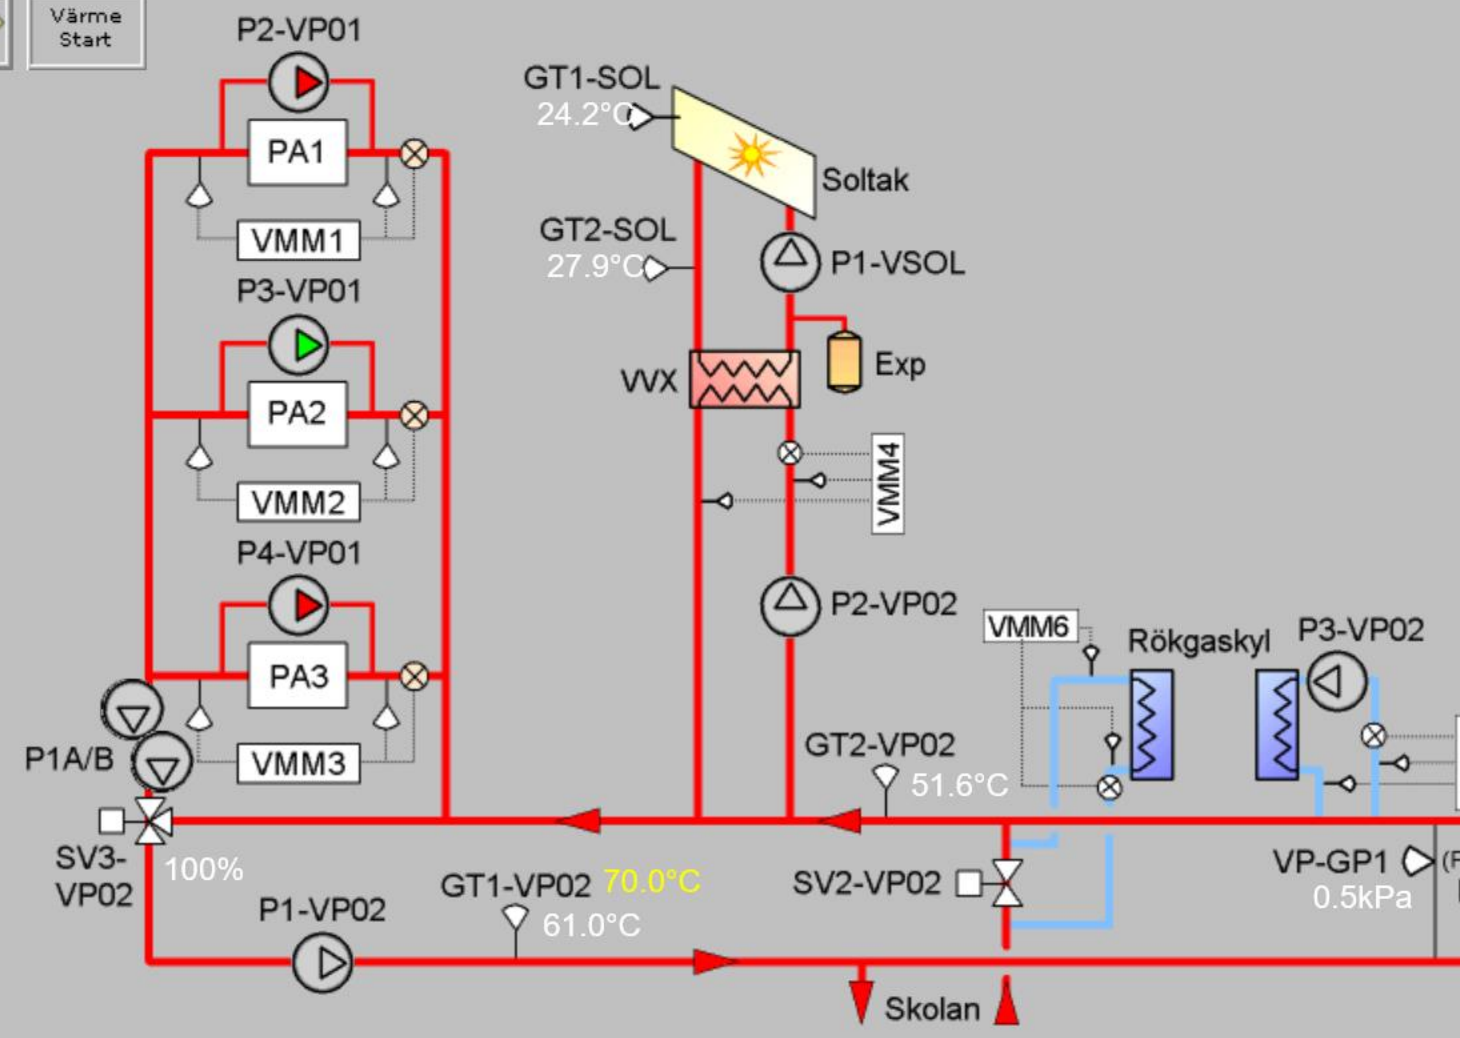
Värme Start

P2-VP01

PA1

VMM1

P3-VP01

PA2

VMM2

P4-VP01

PA3

VMM3

P1A/B

SV3-VP02

100%

GT1-SOL
24.2°C

Soltak

GT2-SOL
27.9°C

P1-VSOL

VVX

Exp

VMM4

P2-VP02

VMM6

Rökgaskyl

P3-VP02

GT2-VP02
51.6°C

GT1-VP02 70.0°C
61.0°C

P1-VP02

SV2-VP02

VP-GP1
0.5kPa

Skolan